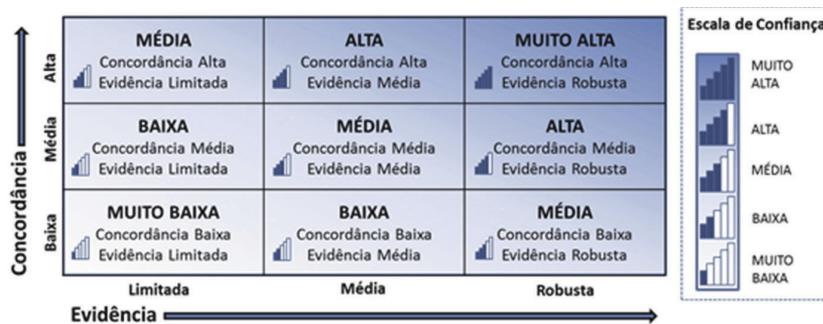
Concordância

Alta

Média

Baixa

| | Limitada | Média | Robusta |
|---|---|---|---|
| Alta | MÉDIA Concordância Alta Evidência Limitada | ALTA Concordância Alta Evidência Média | MUITO ALTA Concordância Alta Evidência Robusta |
| Média | BAIXA Concordância Média Evidência Limitada | MÉDIA Concordância Média Evidência Média | ALTA Concordância Média Evidência Robusta |
| Baixa | MUITO BAIXA Concordância Baixa Evidência Limitada | BAIXA Concordância Baixa Evidência Média | MÉDIA Concordância Baixa Evidência Robusta |

Evidência

Escala de Confiança

MUITO ALTA

ALTA

MÉDIA

BAIXA

MUITO BAIXA